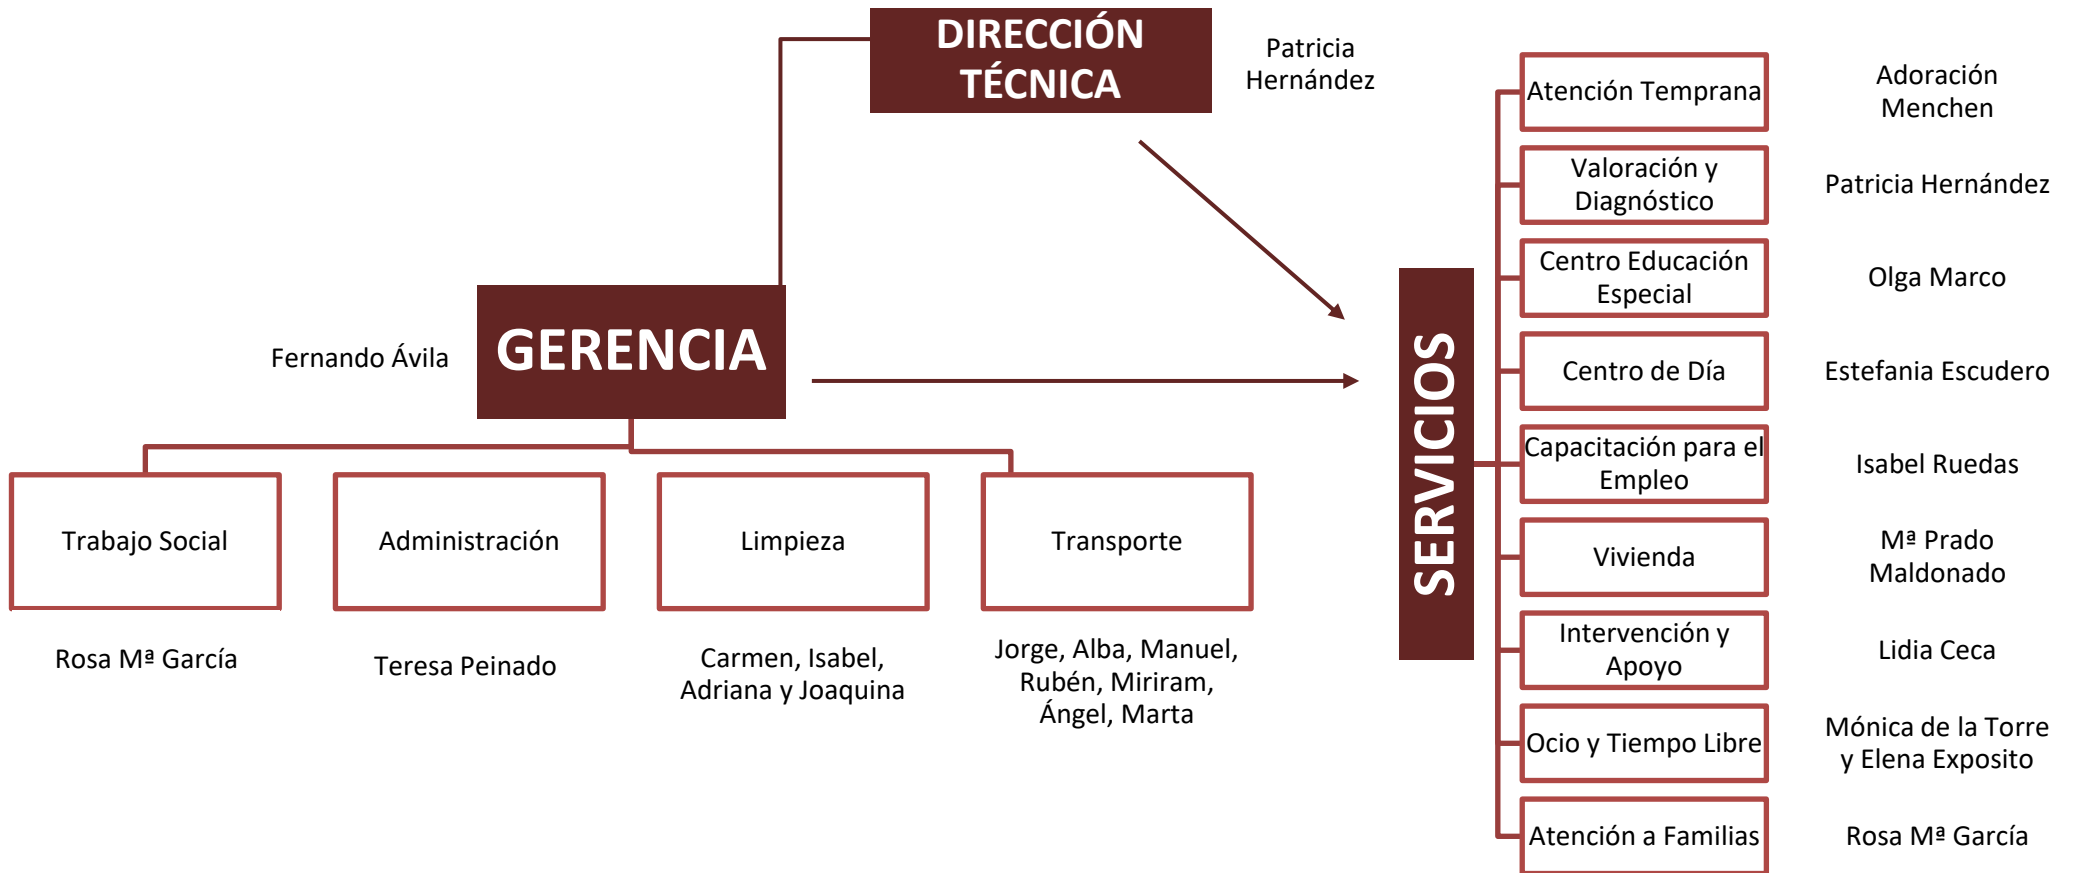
DIRECCIÓN TÉCNICA

Patricia Hernández

Fernando Ávila

GERENCIA

Trabajo Social

Rosa Mª García

Administración

Teresa Peinado

Limpieza

Carmen, Isabel, Adriana y Joaquina

Transporte

Jorge, Alba, Manuel, Rubén, Miriram, Ángel, Marta

SERVICIOS

Atención Temprana

Adoración Menchen

Valoración y Diagnóstico

Patricia Hernández

Centro Educación Especial

Olga Marco

Centro de Día

Estefania Escudero

Capacitación para el Empleo

Isabel Ruedas

Vivienda

Mª Prado Maldonado

Intervención y Apoyo

Lidia Ceca

Ocio y Tiempo Libre

Mónica de la Torre y Elena Exposito

Atención a Familias

Rosa Mª García